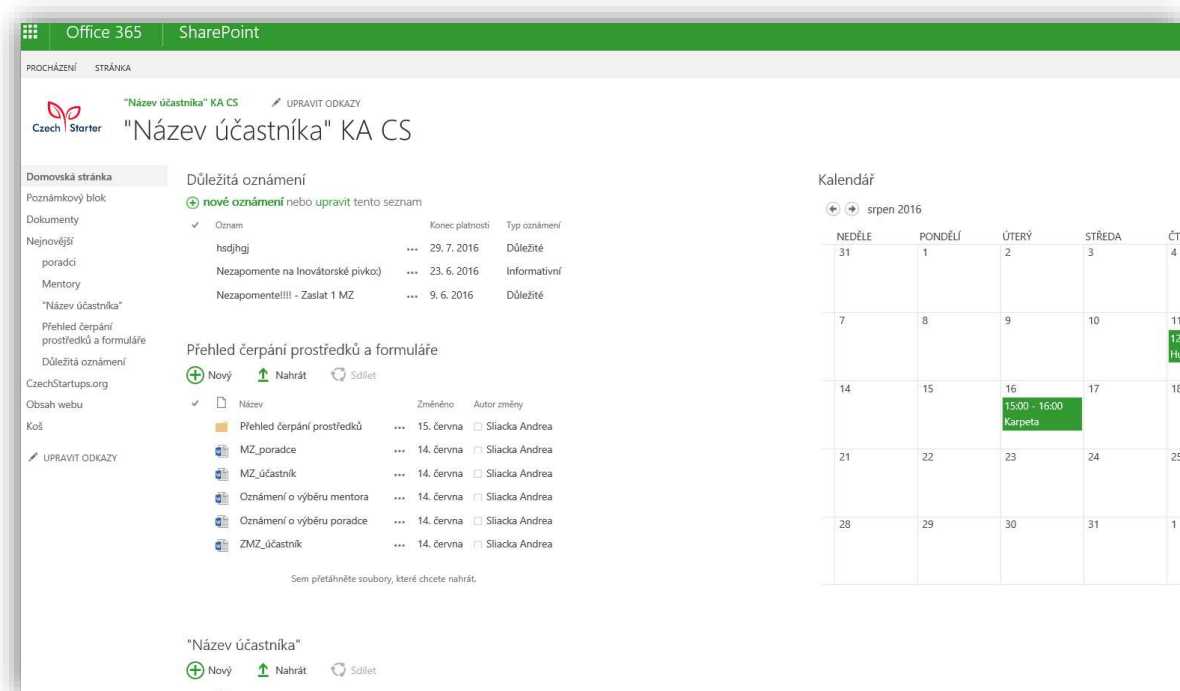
Office 365 | SharePoint

PROCHÁZENÍ STRÁNKA

Czech Starter

"Název účastníka" KA CS

UPRAVIT ODKAZY

"Název účastníka" KA CS

Domovská stránka
Poznámkový blok
Dokumenty
Nejnovější
poradci
Mentory
"Název účastníka"
Přehled čerpání prostředků a formuláře
Důležitá oznámení
CzechStartups.org
Obsah webu
Koš

UPRAVIT ODKAZY

Důležitá oznámení

nové oznámení nebo upravit tento seznam

| Oznam | Konec platnosti | Typ oznámení |
|---|---|---|
| hsdjhgj | 29. 7. 2016 | Důležité |
| Nezapomente na Inovátorské pivko:) | 23. 6. 2016 | Informativní |
| Nezapomente!!!! - Zaslat 1 MZ | 9. 6. 2016 | Důležité |

Přehled čerpání prostředků a formuláře

Nový Nahrát Sdílet

| Název | Změněno | Autor změny |
|---|---|---|
| Přehled čerpání prostředků | 15. června | Sliacka Andrea |
| MZ_poradce | 14. června | Sliacka Andrea |
| MZ_účastník | 14. června | Sliacka Andrea |
| Oznámení o výběru mentora | 14. června | Sliacka Andrea |
| Oznámení o výběru poradce | 14. června | Sliacka Andrea |
| ZMZ_účastník | 14. června | Sliacka Andrea |

Sem přetáhněte soubory, které chcete nahrát.

"Název účastníka"

Nový Nahrát Sdílet

Kalendář

srpen 2016

| NEDĚLE | PONDĚLÍ | ÚTERÝ | STŘEDA | ČT |
|---|---|---|---|---|
| 31 | 1 | 2 | 3 | 4 |
| 7 | 8 | 9 | 10 | 11 12 H |
| 14 | 15 | 16 15:00 - 16:00 Karpeta | 17 | 18 |
| 21 | 22 | 23 | 24 | 25 |
| 28 | 29 | 30 | 31 | 1 |